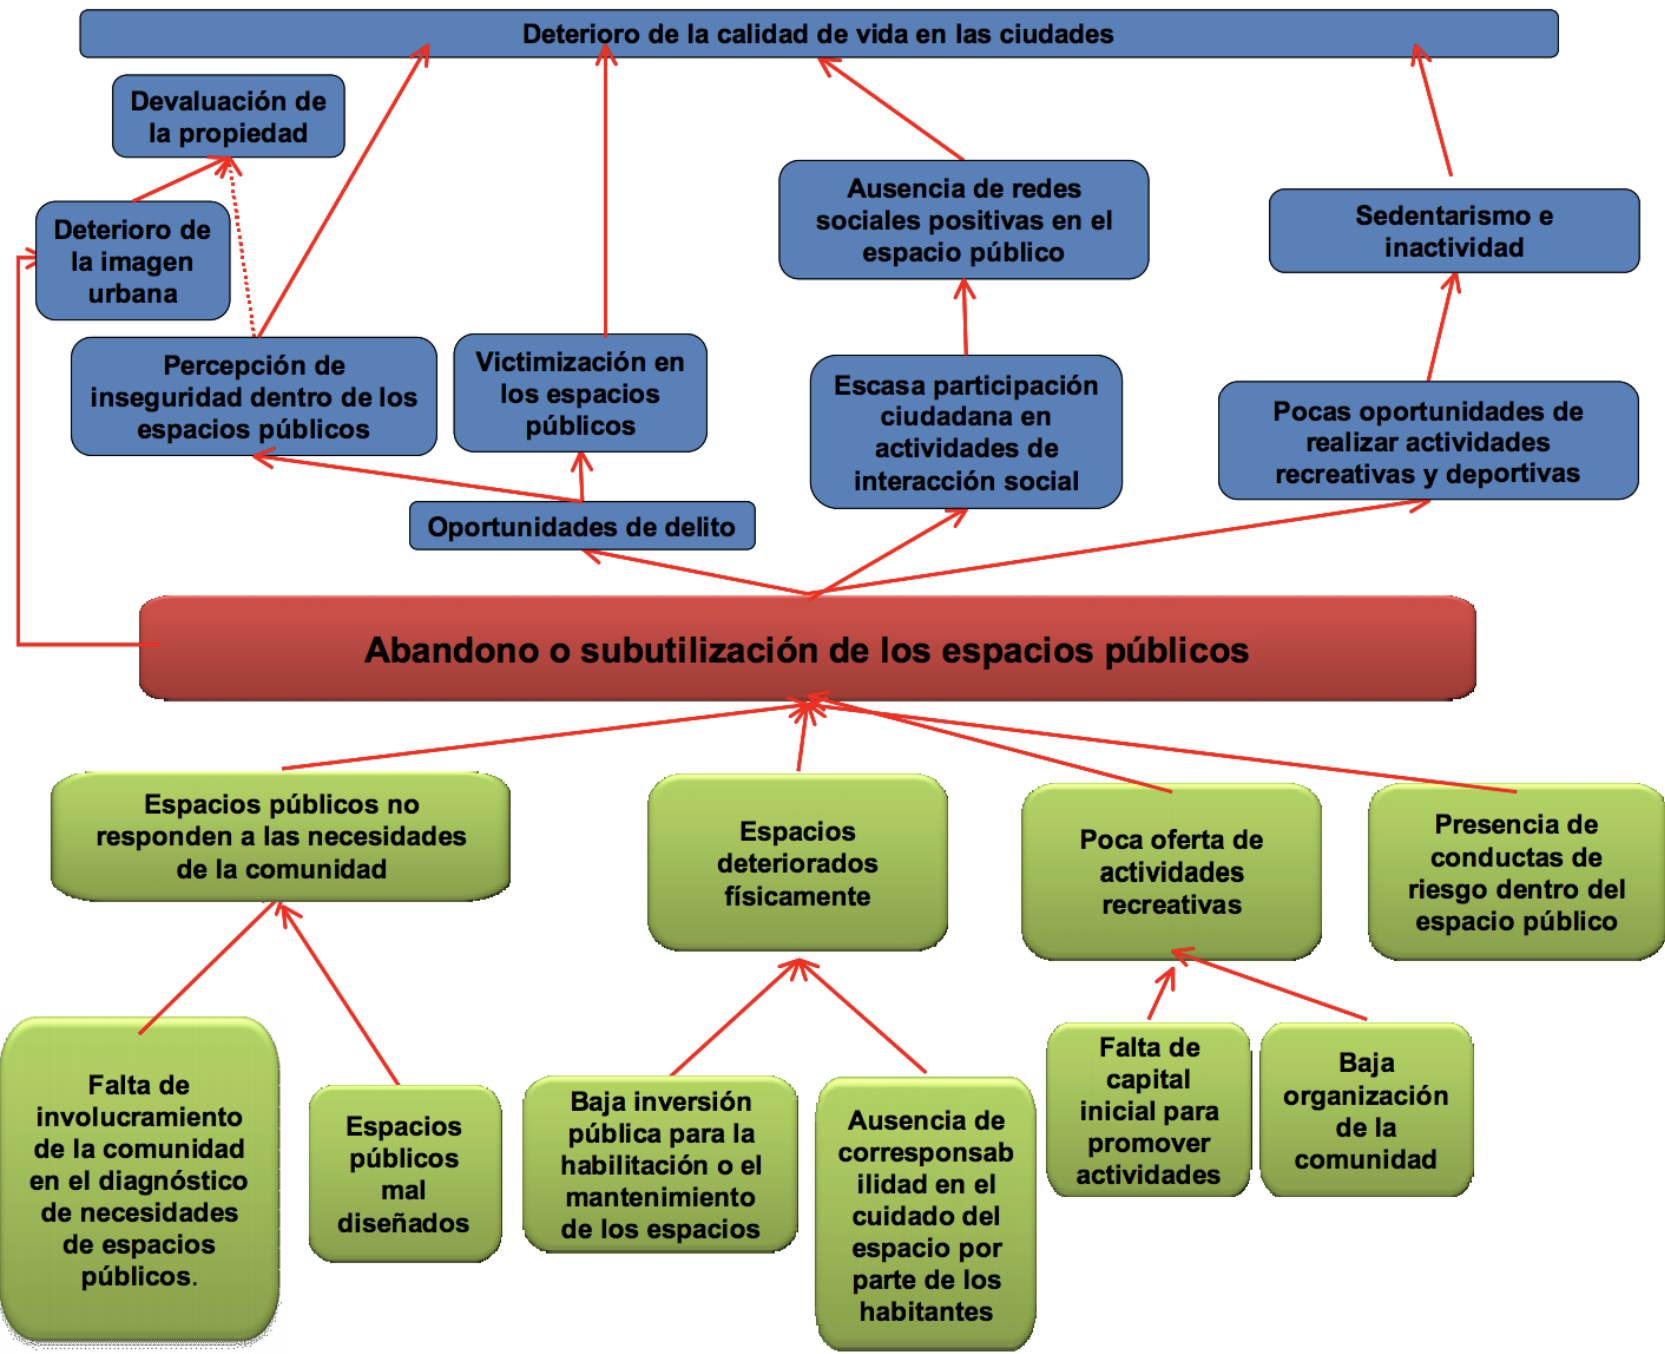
Deterioro de la calidad de vida en las ciudades

Devaluación de la propiedad

Deterioro de la imagen urbana

Ausencia de redes sociales positivas en el espacio público

Sedentarismo e inactividad

Percepción de inseguridad dentro de los espacios públicos

Victimización en los espacios públicos

Escasa participación ciudadana en actividades de interacción social

Pocas oportunidades de realizar actividades recreativas y deportivas

Oportunidades de delito

Abandono o subutilización de los espacios públicos

Espacios públicos no responden a las necesidades de la comunidad

Espacios deteriorados físicamente

Poca oferta de actividades recreativas

Presencia de conductas de riesgo dentro del espacio público

Falta de involucramiento de la comunidad en el diagnóstico de necesidades de espacios públicos.

Espacios públicos mal diseñados

Baja inversión pública para la habilitación o el mantenimiento de los espacios

Ausencia de corresponsabilidad en el cuidado del espacio por parte de los habitantes

Falta de capital inicial para promover actividades

Baja organización de la comunidad